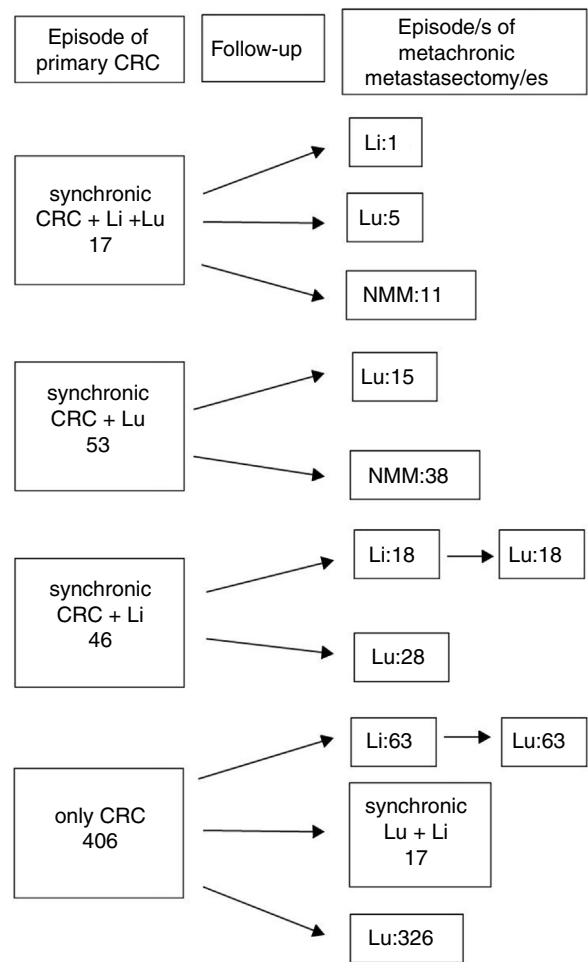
Episode of primary CRC

Follow-up

Episode/s of metachronic metastasectomy/es

synchronic CRC + Li +Lu 17

Li:1

Lu:5

NMM:11

synchronic CRC + Lu 53

Lu:15

NMM:38

synchronic CRC + Li 46

Li:18

Lu:18

Lu:28

only CRC 406

Li:63

Lu:63

synchronic Lu + Li 17

Lu:326